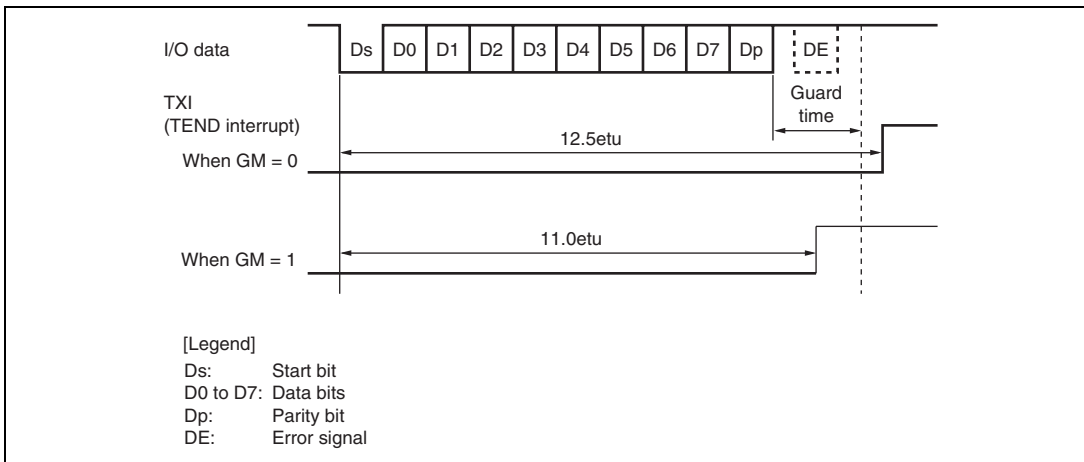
I/O data

| Ds | D0 | D1 | D2 | D3 | D4 | D5 | D6 | D7 | Dp | DE |
|---|---|---|---|---|---|---|---|---|---|---|

Guard time

TXI
(TEND interrupt)

12.5etu

When GM = 0

11.0etu

When GM = 1

[Legend]
Ds: Start bit
D0 to D7: Data bits
Dp: Parity bit
DE: Error signal